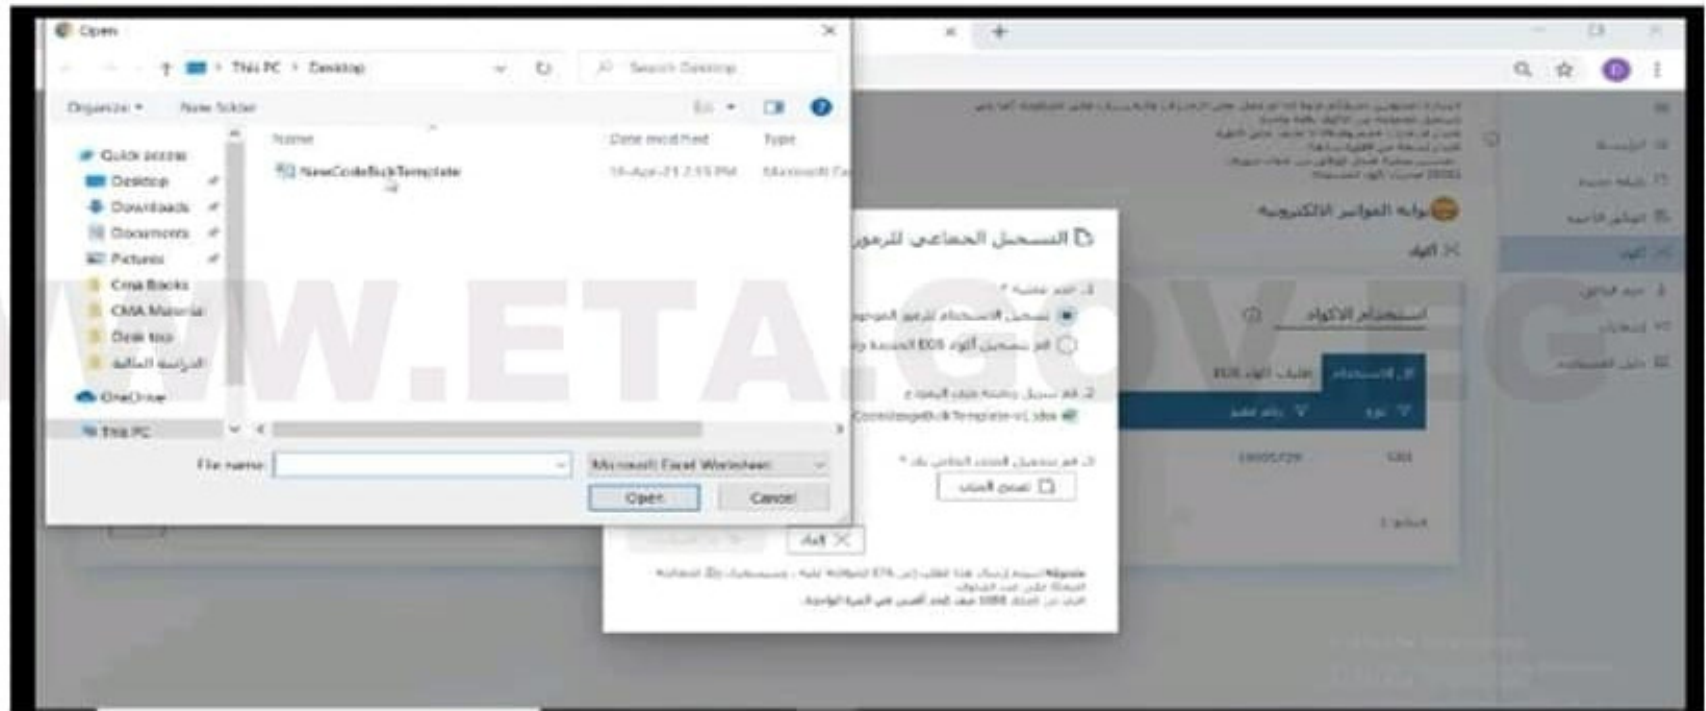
Open

This PC > Desktop

Search Desktop

Organize ▾ New folder

Quick access
Desktop
Downloads
Documents
Pictures
Cma Books
CMA Material
Desk top
الدراسة المالية
OneDrive
This PC

Name
NewCodeBulkTemplate

Date modified
18-Apr-21 2:15 PM

Type
Microsoft Ex

File name:
Microsoft Excel Worksheet
Open
Cancel

WWW.ETA.GOV.EG

بوابة الفواتير الالكترونية

الأكواد

استخدام الأكواد

الاستخدام
طلبات أكواد EGS

نوع
رقم تعريف

EGS

السجيل الجماعي للرموز

1. اختر عملية *
تسجيل الاستخدام للرموز الموجودة
قم بتسجيل أكواد EGS الخاصة

2. قم بتحميل وتعبئة ملف النموذج
CodeUsageBulkTemplate-v1.xlsx

3. قم بتحميل الملف الخاص بك *
تصفح الملف

إلغاء

ملحوظة
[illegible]